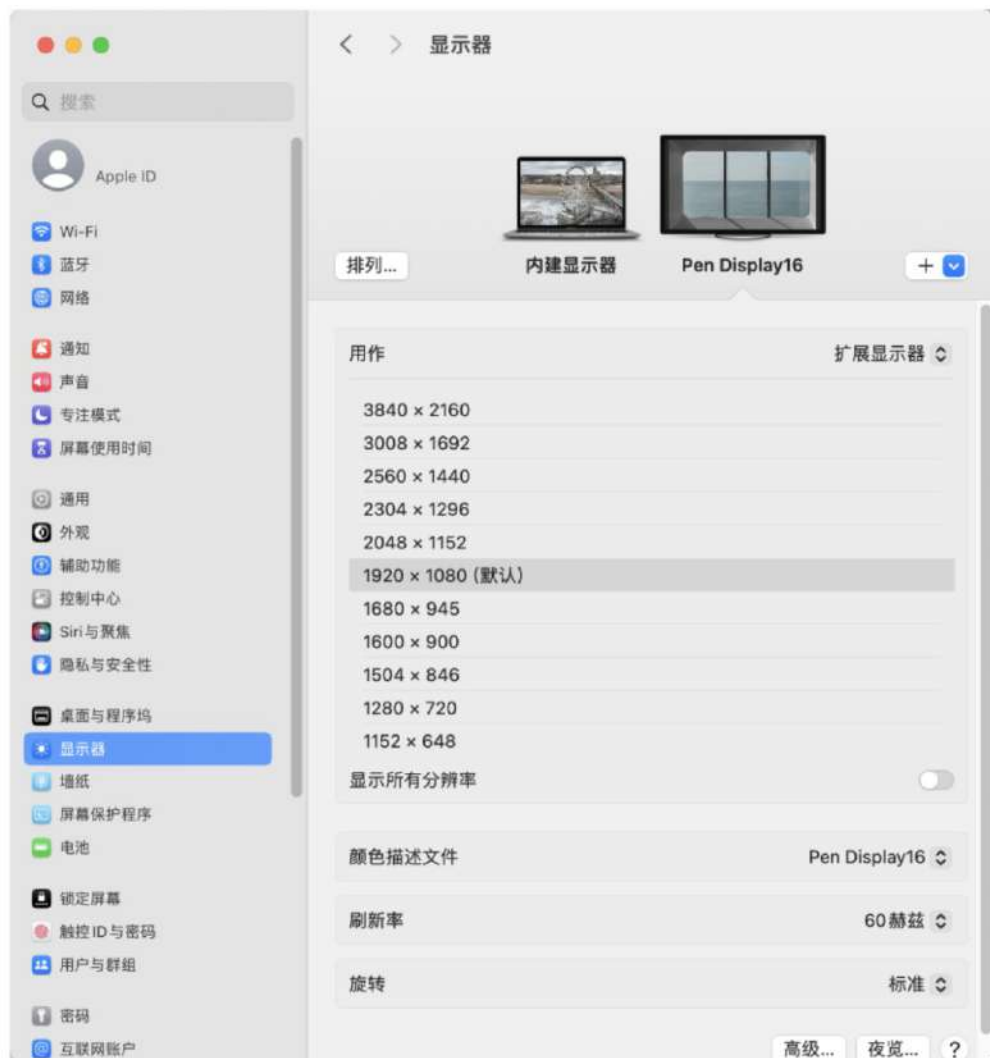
搜索

Apple ID

Wi-Fi
蓝牙
网络

通知
声音
专注模式
屏幕使用时间

通用
外观
辅助功能
控制中心
Siri与聚焦
隐私与安全性

桌面与程序坞
显示器
墙纸
屏幕保护程序
电池

锁定屏幕
触控ID与密码
用户与群组

密码
互联网账户

显示器

排列...
内建显示器
Pen Display16
+

用作
扩展显示器

3840 × 2160
3008 × 1692
2560 × 1440
2304 × 1296
2048 × 1152
1920 × 1080 (默认)
1680 × 945
1600 × 900
1504 × 846
1280 × 720
1152 × 648

显示所有分辨率

颜色描述文件
Pen Display16

刷新率
60赫兹

旋转
标准

高级...
夜览...
?